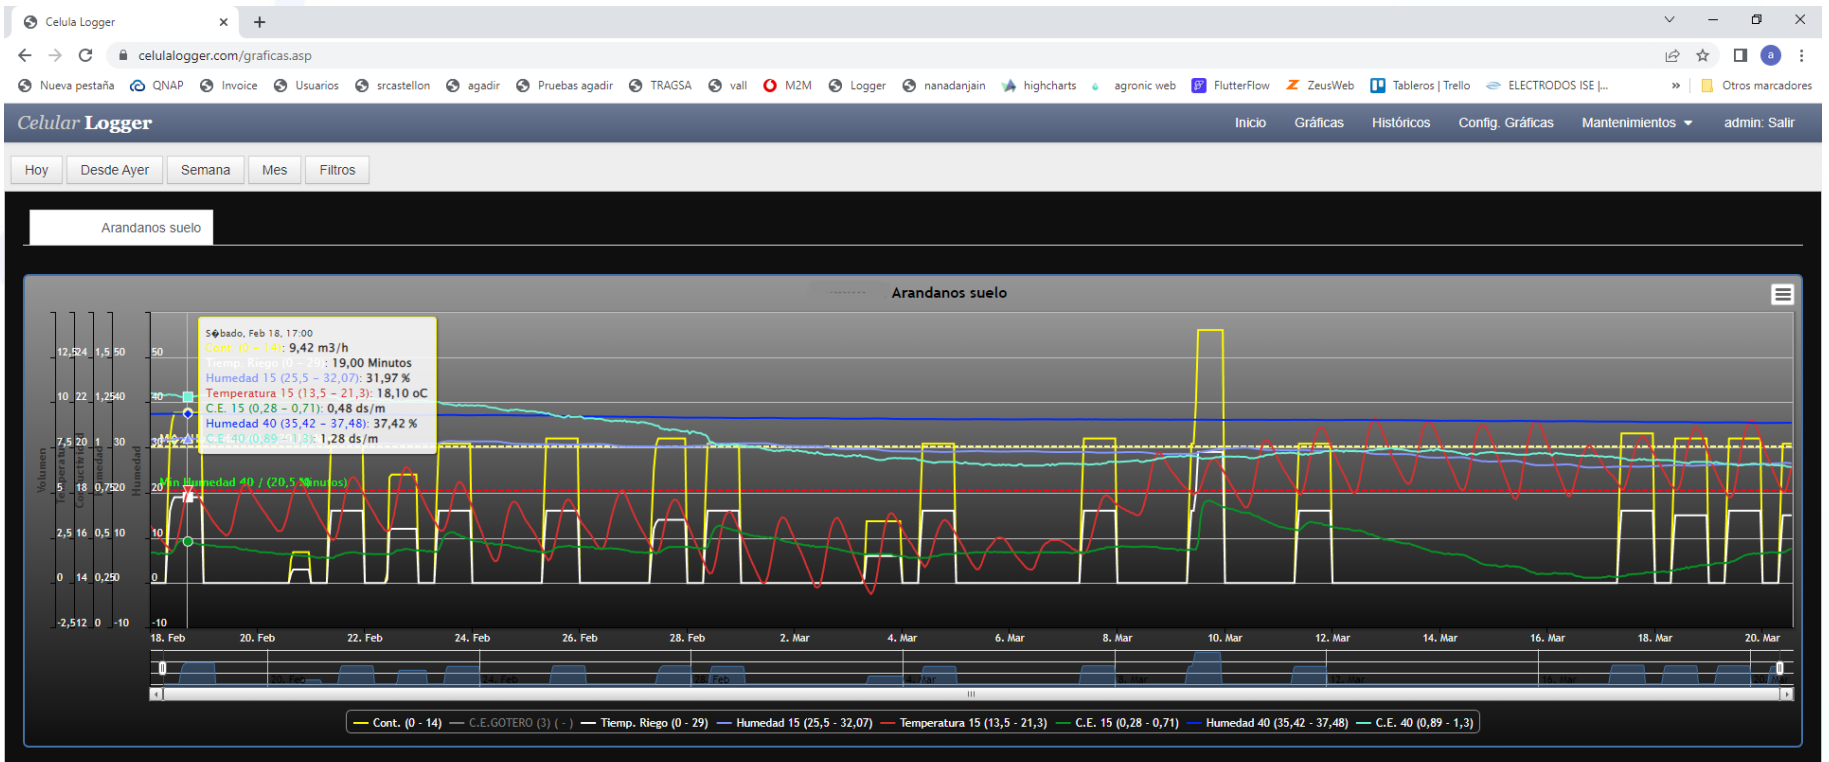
Celula Logger ×
+
celulalogger.com/graficas.asp
Nueva pestaña QNAP Invoice Usuarios srcastellon agadir Pruebas agadir TRAGSA vall M2M Logger nanadanjain highcharts agronic web FlutterFlow ZeusWeb Tableros | Trello ELECTRODOS ISE |... » Otros marcadores

Celular Logger
Inicio Gráficas Históricos Config. Gráficas Mantenimientos admin: Salir

Hoy Desde Ayer Semana Mes Filtros

Arandanos suelo

Arandanos suelo

Sábado, Feb 18, 17:00
Cont. (0 - 14): 9,42 m3/h
Tiemp. Riego (0 - 29): 19,00 Minutos
Humedad 15 (25,5 - 32,07): 31,97 %
Temperatura 15 (13,5 - 21,3): 18,10 oC
C.E. 15 (0,28 - 0,71): 0,48 ds/m
Humedad 40 (35,42 - 37,48): 37,42 %
C.E. 40 (0,89 - 1,3): 1,28 ds/m

Min Humedad 40 / (20,5 Minutos)

Volumen Temperatura Conductividad Humedad Humedad
12,5 24 1,5 50 50
10 22 1,25 40 40
7,5 20 1 30 30
5 18 0,75 20 20
2,5 16 0,5 10 10
0 14 0,25 0 0
-2,5 12 0 -10 -10

18. Feb 20. Feb 22. Feb 24. Feb 26. Feb 28. Feb 2. Mar 4. Mar 6. Mar 8. Mar 10. Mar 12. Mar 14. Mar 16. Mar 18. Mar 20. Mar

20. Feb 24. Feb 28. Feb 4. Mar 8. Mar 12. Mar 16. Mar 20. M

Cont. (0 - 14) C.E.GOTERO (3) ( - ) Tiemp. Riego (0 - 29) Humedad 15 (25,5 - 32,07) Temperatura 15 (13,5 - 21,3) C.E. 15 (0,28 - 0,71) Humedad 40 (35,42 - 37,48) C.E. 40 (0,89 - 1,3)